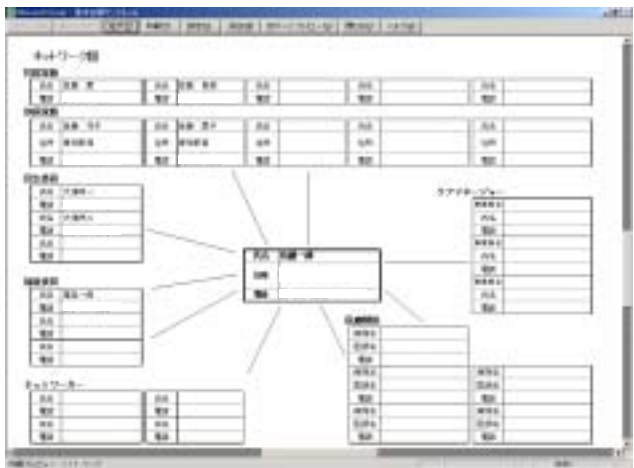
ネットワーク図

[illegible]

氏名 | 佐藤 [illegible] | 氏名 | 佐藤 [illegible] | 氏名 | | 氏名 | | 氏名 |
電話 | | 電話 | | 電話 | | 電話 | | 電話 |

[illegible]

氏名 | 佐藤 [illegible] | 氏名 | 佐藤 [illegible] | 氏名 | | 氏名 | | 氏名 |
住所 | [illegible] | 住所 | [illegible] | 住所 | | 住所 | | 住所 |
電話 | | 電話 | | 電話 | | 電話 | | 電話 |

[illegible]
氏名 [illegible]
電話
氏名 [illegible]
電話
氏名
電話

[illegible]
氏名 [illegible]
電話
氏名
電話
氏名
電話

ネットワーカー
氏名 | | 氏名 |
電話 | | 電話 |
氏名 | | 氏名 |
電話 | | 電話 |

氏名 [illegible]
住所
電話

ケアマネージャー
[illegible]
氏名
電話
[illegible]
氏名
電話
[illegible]
氏名
電話

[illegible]
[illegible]
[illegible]
電話